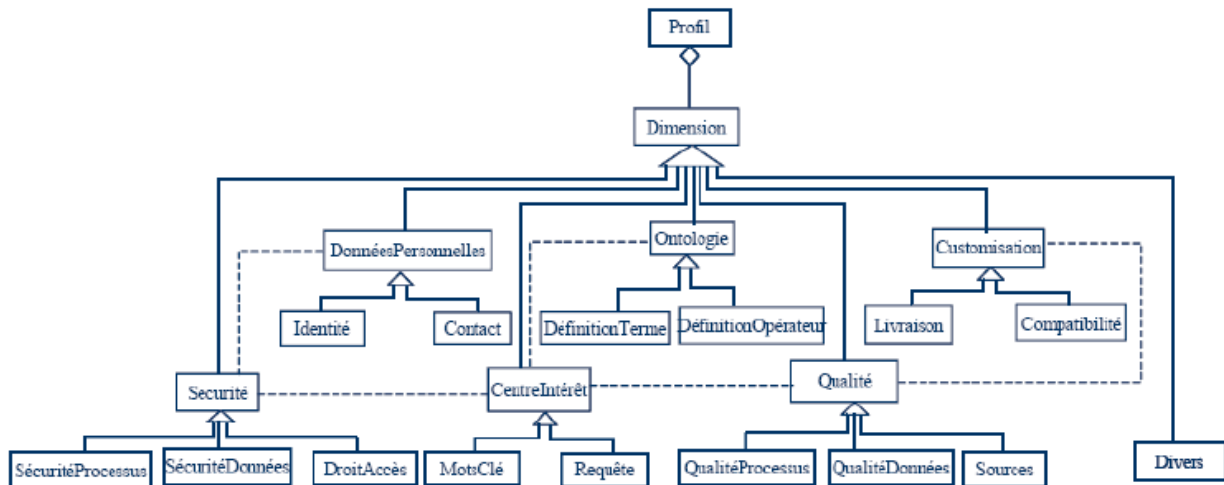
Profil

Dimension

DonnéesPersonnelles

Ontologie

Customisation

Identité

Contact

DéfinitionTerme

DéfinitionOpérateur

Livraison

Compatibilité

Securité

CentreIntérêt

Qualité

SécuritéProcessus

SécuritéDonnées

DroitAccès

MotsClé

Requête

QualitéProcessus

QualitéDonnées

Sources

Divers